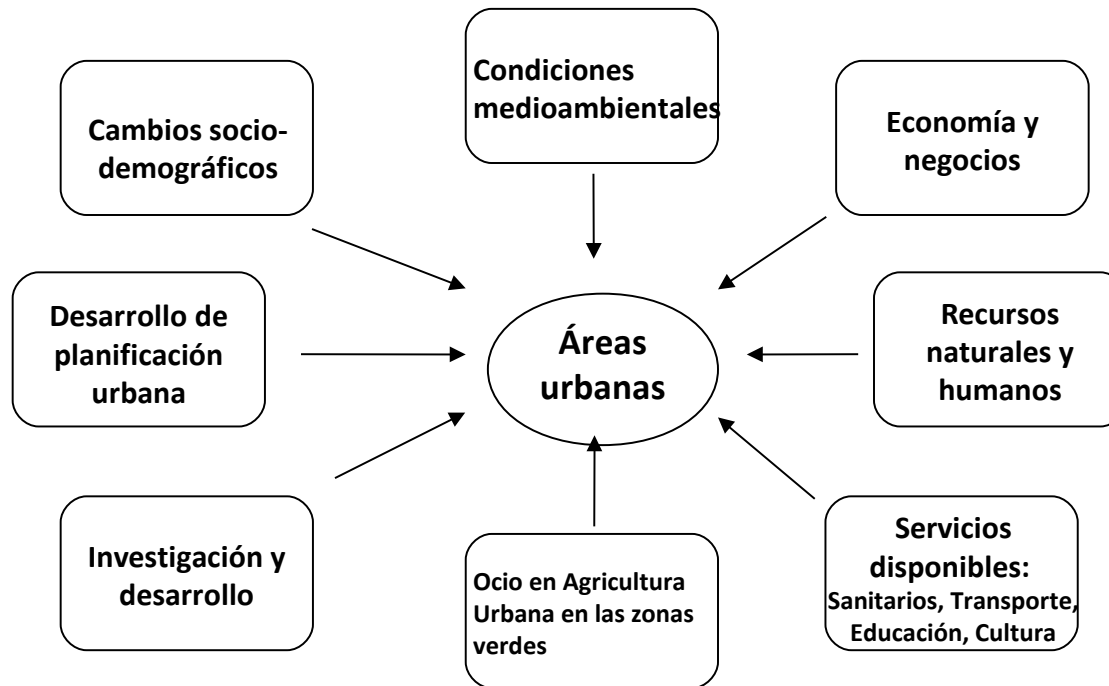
Condiciones medioambientales

Cambios socio-demográficos

Economía y negocios

Desarrollo de planificación urbana

Áreas urbanas

Recursos naturales y humanos

Investigación y desarrollo

Ocio en Agricultura Urbana en las zonas verdes

Servicios disponibles: Sanitarios, Transporte, Educación, Cultura